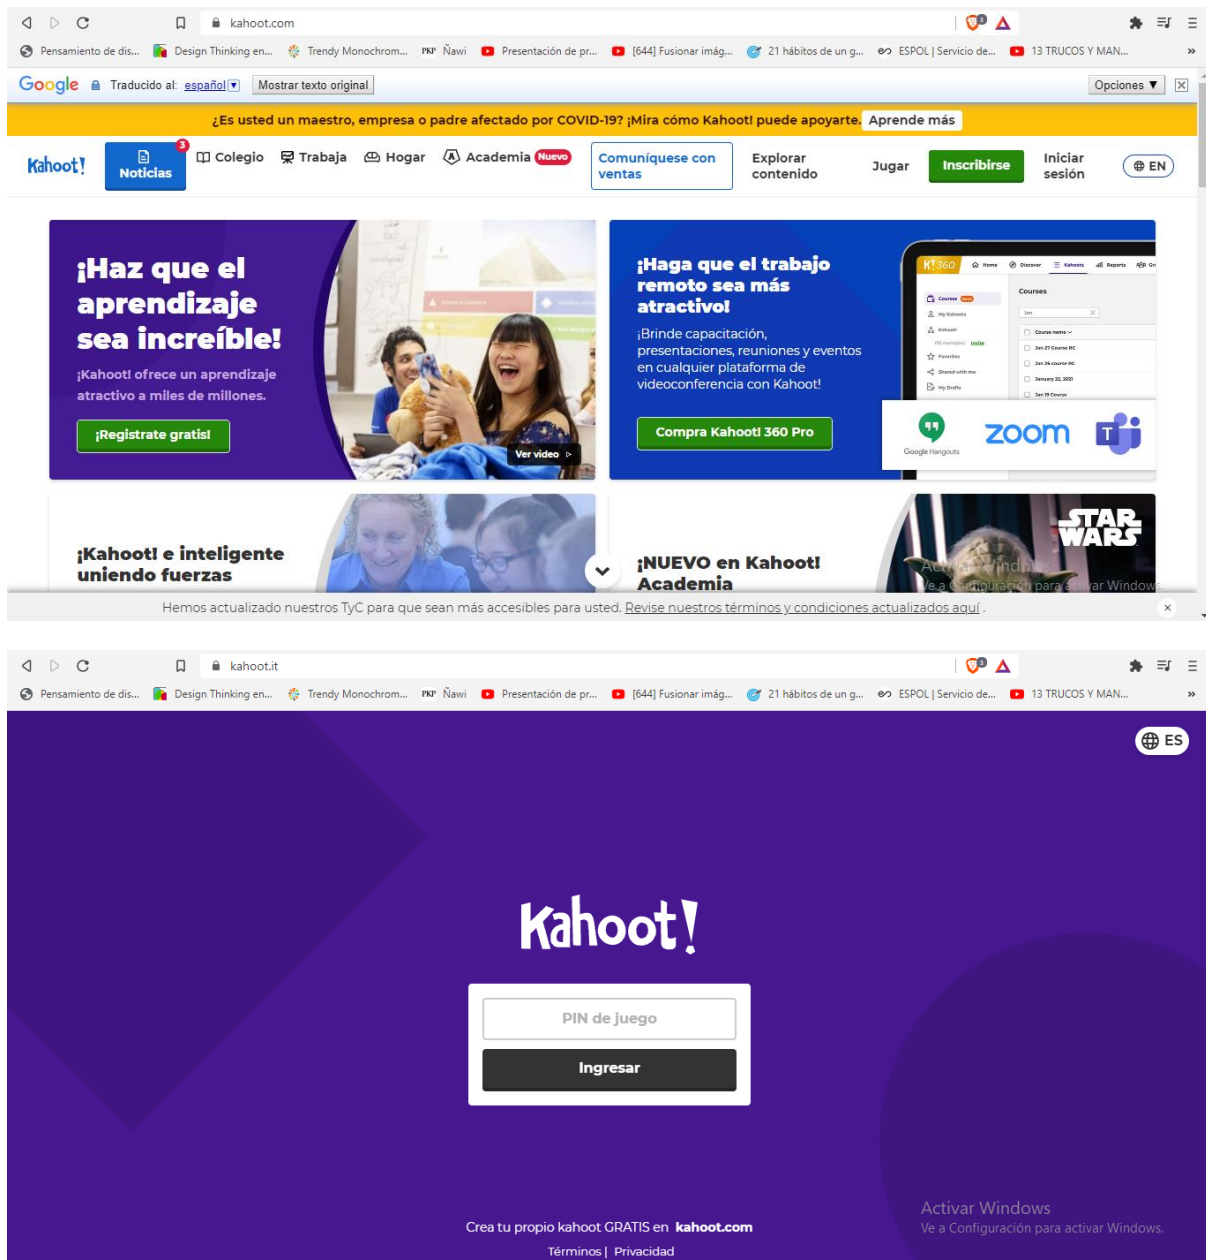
kahoot.com

Pensamiento de dis... Design Thinking en... Trendy Monochrom... PKP Ñawi Presentación de pr... [644] Fusionar imág... 21 hábitos de un g... ESPOL | Servicio de... 13 TRUCOS Y MAN...

Google Traducido al: español Mostrar texto original Opciones ▼

¿Es usted un maestro, empresa o padre afectado por COVID-19? ¡Mira cómo Kahoot! puede apoyarte. Aprende más

Kahoot! 3 Noticias Colegio Trabaja Hogar Academia Nuevo Comuníquese con ventas Explorar contenido Jugar Inscribirse Iniciar sesión EN

¡Haz que el aprendizaje sea increíble!

¡Kahoot! ofrece un aprendizaje atractivo a miles de millones.

¡Regístrate gratis!

Ver video

¡Haga que el trabajo remoto sea más atractivo!

¡Brinde capacitación, presentaciones, reuniones y eventos en cualquier plataforma de videoconferencia con Kahoot!

Compra Kahoot! 360 Pro

K! 360 Home Discover Kahoots Reports Courses My Kahoots Kahoot! Favorites Shared with me My Drafts Courses Course name Jan 27 Course RC Jan 26 course RC January 22, 2021 Jan 19 Course

Google Hangouts zoom

¡Kahoot! e inteligente uniendo fuerzas

¡NUEVO en Kahoot! Academia

STAR WARS

Activar Windows
Ve a Configuración para activar Windows

Hemos actualizado nuestros TyC para que sean más accesibles para usted. Revise nuestros términos y condiciones actualizados aquí.

kahoot.it

Pensamiento de dis... Design Thinking en... Trendy Monochrom... PKP Ñawi Presentación de pr... [644] Fusionar imág... 21 hábitos de un g... ESPOL | Servicio de... 13 TRUCOS Y MAN...

ES

Kahoot!

PIN de juego

Ingresar

Activar Windows
Ve a Configuración para activar Windows.

Crea tu propio kahoot GRATIS en kahoot.com

Términos | Privacidad